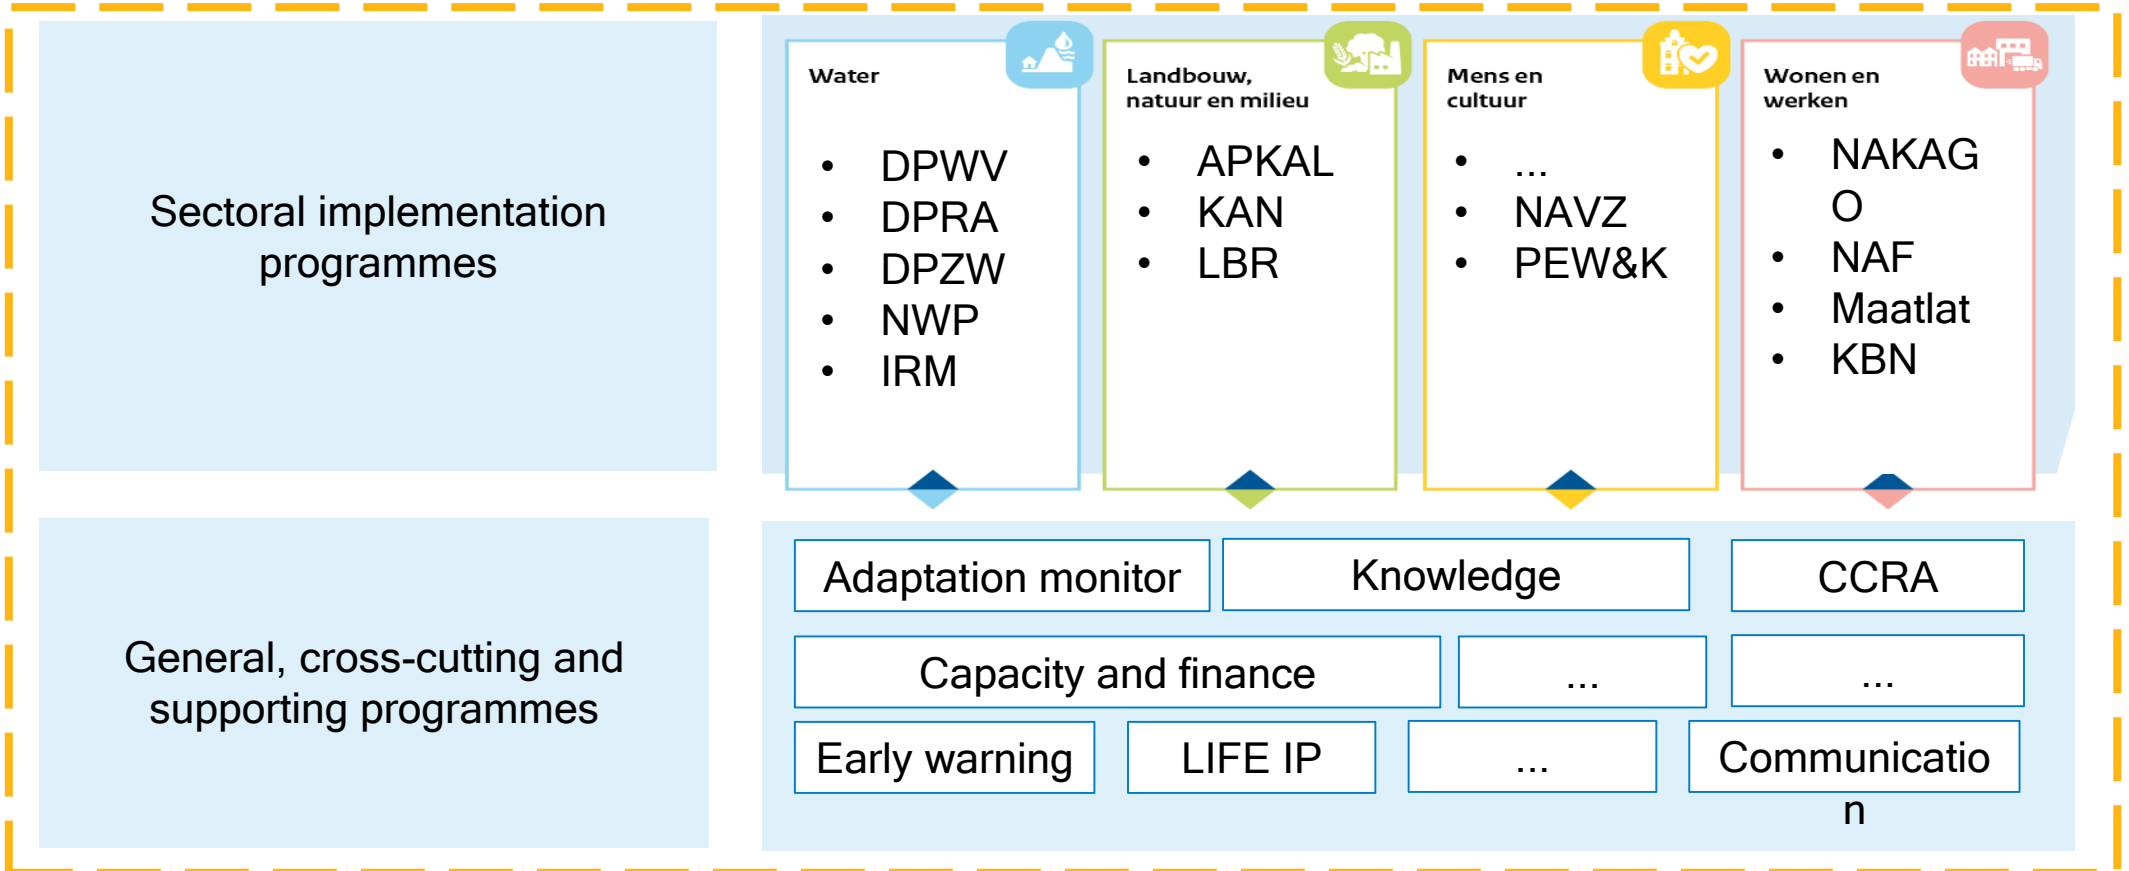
Sectoral implementation programmes

Water

- DPWV
- DPRA
- DPZW
- NWP
- IRM

Landbouw, natuur en milieu

- APKAL
- KAN
- LBR

Mens en cultuur

- ...
- NAVZ
- PEW&K

Wonen en werken

- NAKAGO
- NAF
- Maatlat
- KBN

General, cross-cutting and supporting programmes

Adaptation monitor

Knowledge

CCRA

Capacity and finance

...

...

Early warning

LIFE IP

...

Communication